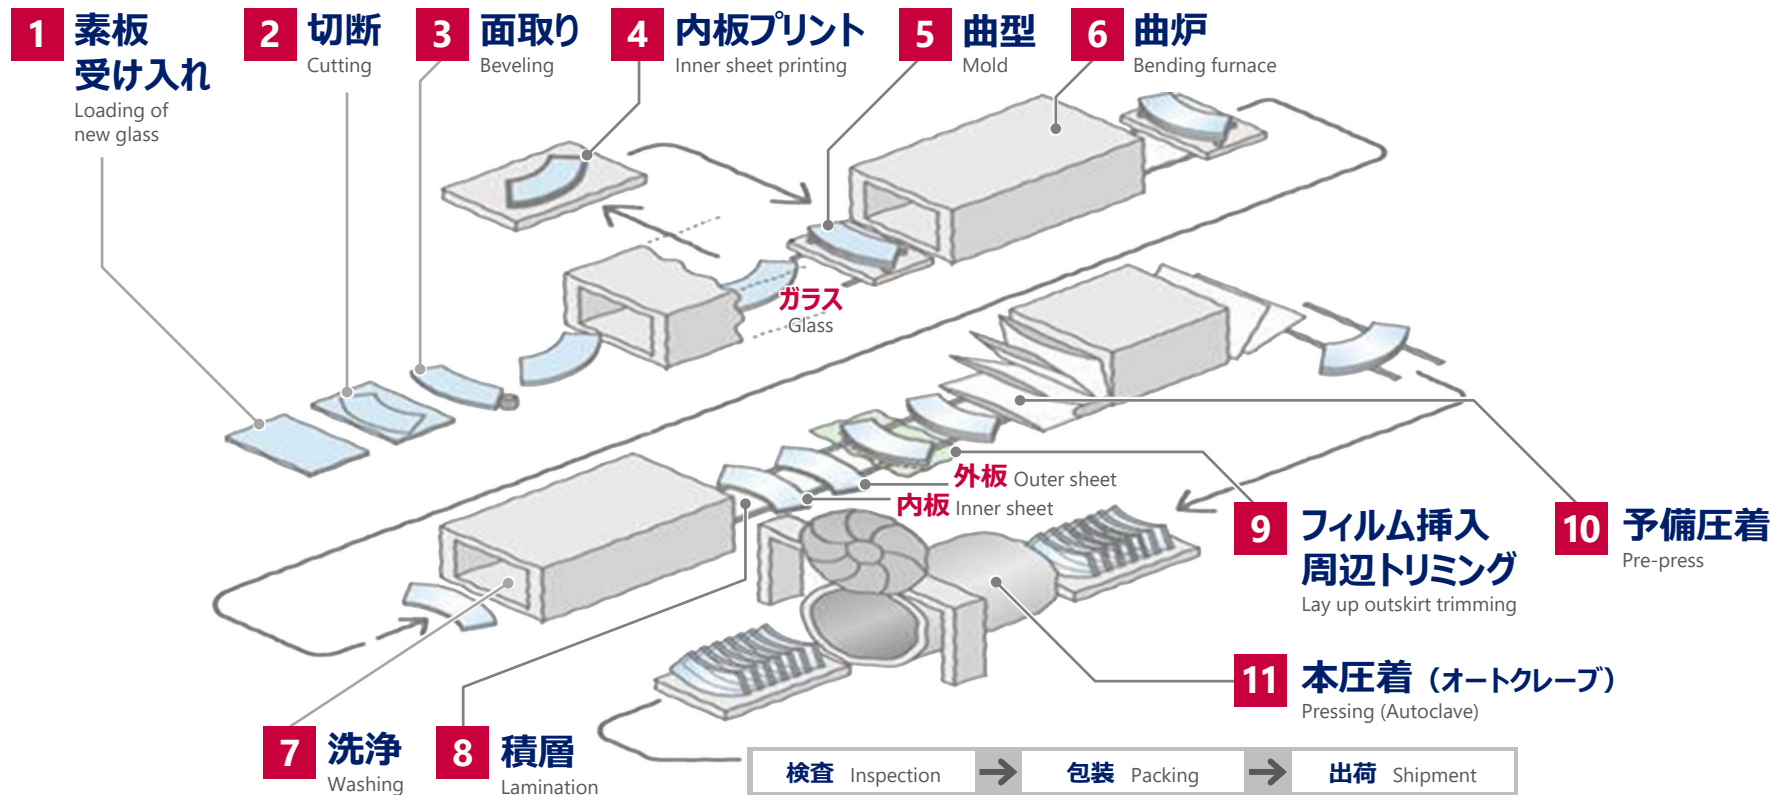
1 素板受け入れ
Loading of new glass

2 切断
Cutting

3 面取り
Beveling

4 内板プリント
Inner sheet printing

5 曲型
Mold

6 曲炉
Bending furnace

ガラス
Glass

外板 Outer sheet

内板 Inner sheet

9 フィルム挿入周辺トリミング
Lay up outskirt trimming

10 予備圧着
Pre-press

11 本圧着（オートクレーブ）
Pressing (Autoclave)

7 洗浄
Washing

8 積層
Lamination

検査 Inspection → 包装 Packing → 出荷 Shipment